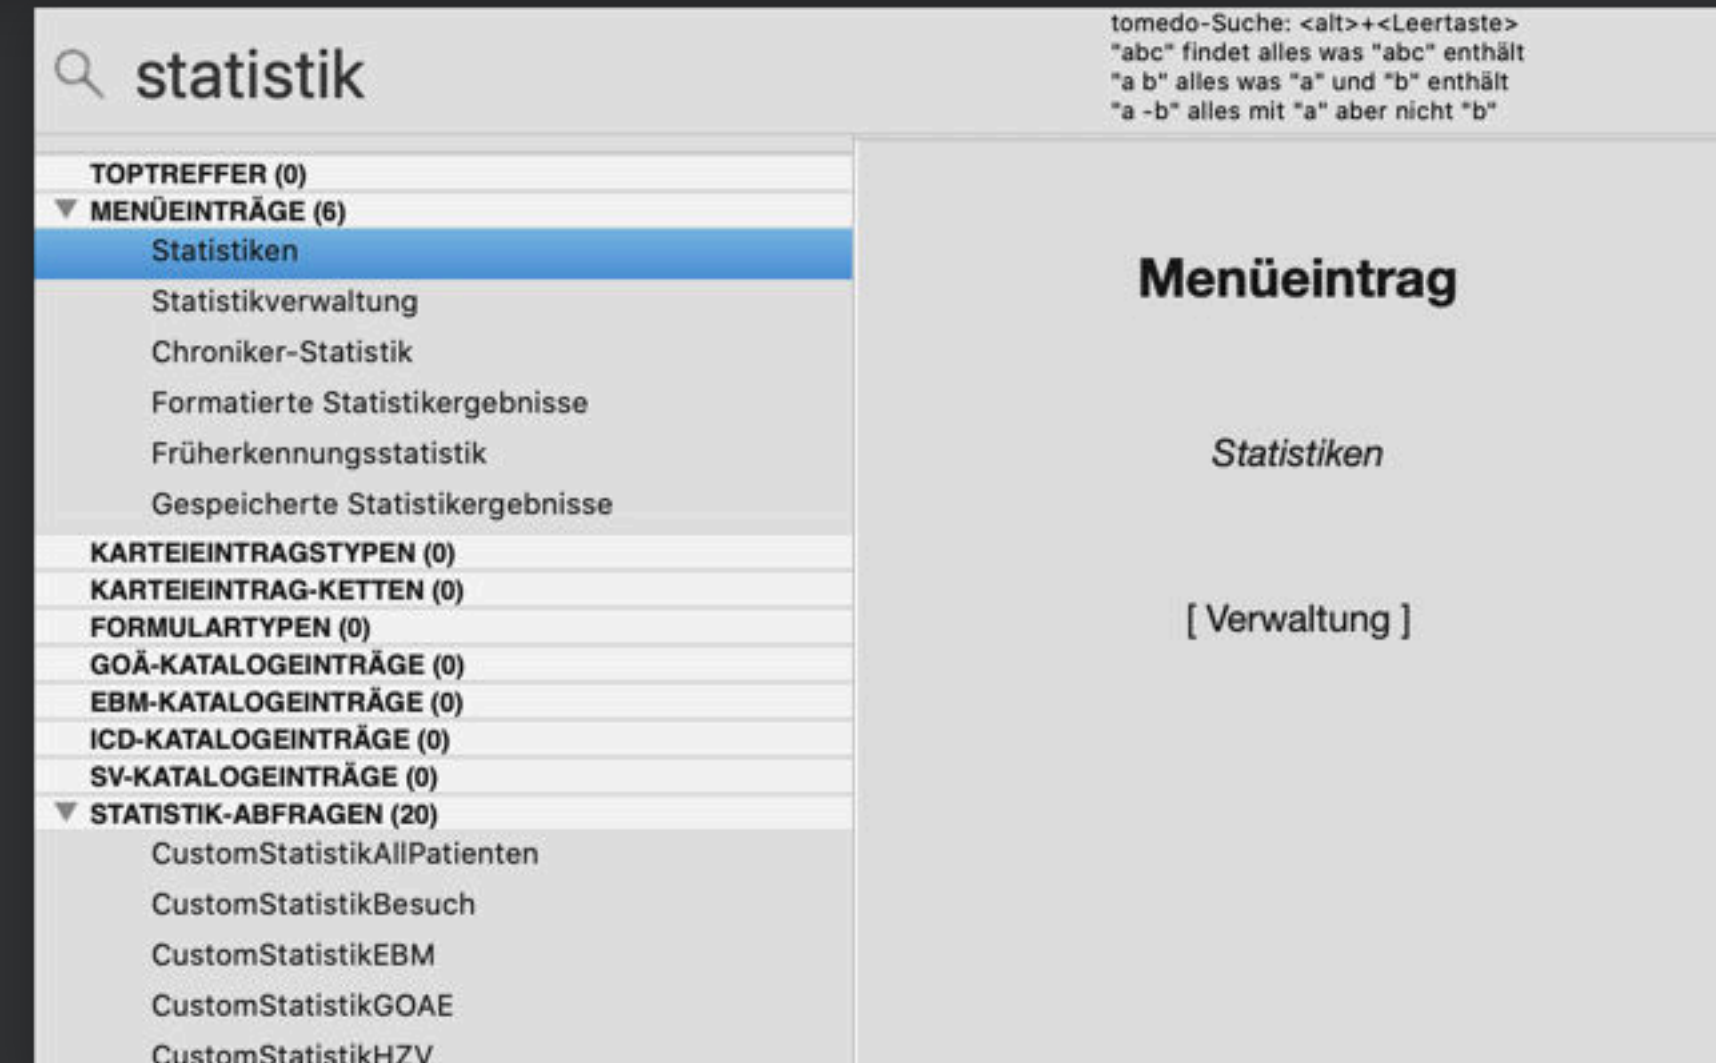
statistik

tomedo-Suche: <alt>+<Leertaste>
"abc" findet alles was "abc" enthält
"a b" alles was "a" und "b" enthält
"a -b" alles mit "a" aber nicht "b"

TOPTREFFER (0)
MENÜEINTRÄGE (6)
Statistiken
Statistikverwaltung
Chroniker-Statistik
Formatierte Statistikergebnisse
Früherkennungsstatistik
Gespeicherte Statistikergebnisse
KARTEIEINTRAGSTYPEN (0)
KARTEIEINTRAG-KETTEN (0)
FORMULARTYPEN (0)
GOÄ-KATALOGEINTRÄGE (0)
EBM-KATALOGEINTRÄGE (0)
ICD-KATALOGEINTRÄGE (0)
SV-KATALOGEINTRÄGE (0)
STATISTIK-ABFRAGEN (20)
CustomStatistikAllPatienten
CustomStatistikBesuch
CustomStatistikEBM
CustomStatistikGOAE
CustomStatistikHZV

Menüeintrag

Statistiken

[ Verwaltung ]